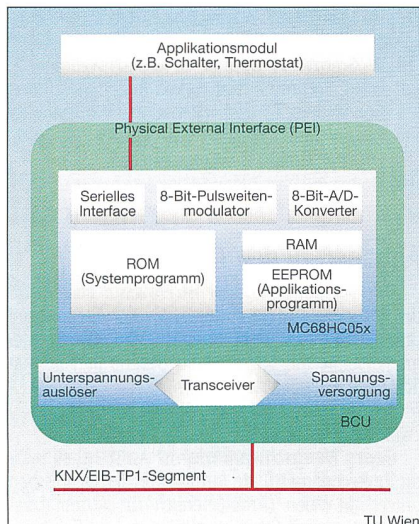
Applikationsmodul
(z.B. Schalter, Thermostat)

Physical External Interface (PEI)

Serielles Interface

8-Bit-Pulsweitenmodulator

8-Bit-A/D-Konverter

ROM
(Systemprogramm)

RAM

EEPROM
(Applikationsprogramm)

MC68HC05x

Unterspannungsauslöser

Transceiver

Spannungsversorgung

BCU

KNX/EIB-TP1-Segment

TU Wien